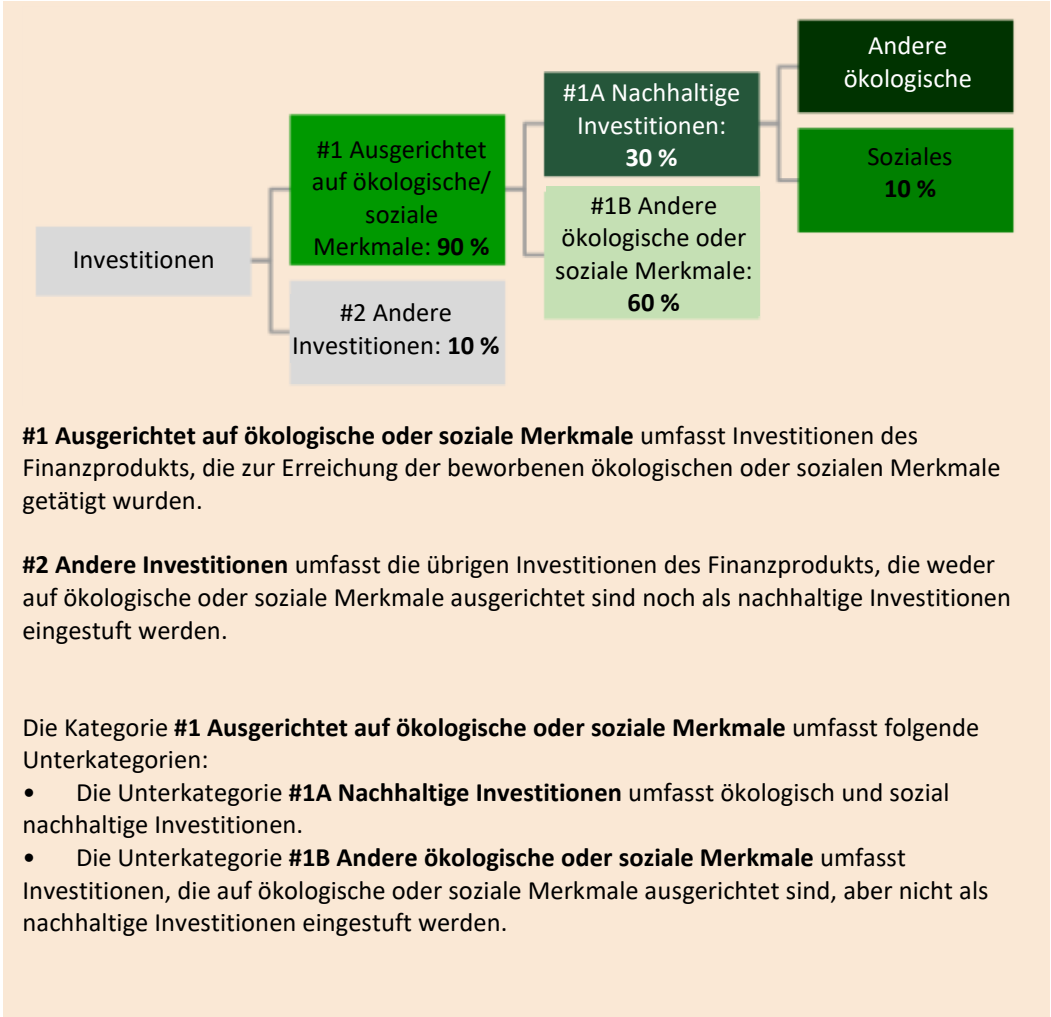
Investitionen

#1 Ausgerichtet auf ökologische/ soziale Merkmale: **90 %**

#2 Andere Investitionen: **10 %**

#1A Nachhaltige Investitionen: **30 %**

#1B Andere ökologische oder soziale Merkmale: **60 %**

Andere ökologische

Soziales **10 %**

**#1 Ausgerichtet auf ökologische oder soziale Merkmale** umfasst Investitionen des Finanzprodukts, die zur Erreichung der beworbenen ökologischen oder sozialen Merkmale getätigt wurden.

**#2 Andere Investitionen** umfasst die übrigen Investitionen des Finanzprodukts, die weder auf ökologische oder soziale Merkmale ausgerichtet sind noch als nachhaltige Investitionen eingestuft werden.

Die Kategorie **#1 Ausgerichtet auf ökologische oder soziale Merkmale** umfasst folgende Unterkategorien:
• Die Unterkategorie **#1A Nachhaltige Investitionen** umfasst ökologisch und sozial nachhaltige Investitionen.
• Die Unterkategorie **#1B Andere ökologische oder soziale Merkmale** umfasst Investitionen, die auf ökologische oder soziale Merkmale ausgerichtet sind, aber nicht als nachhaltige Investitionen eingestuft werden.